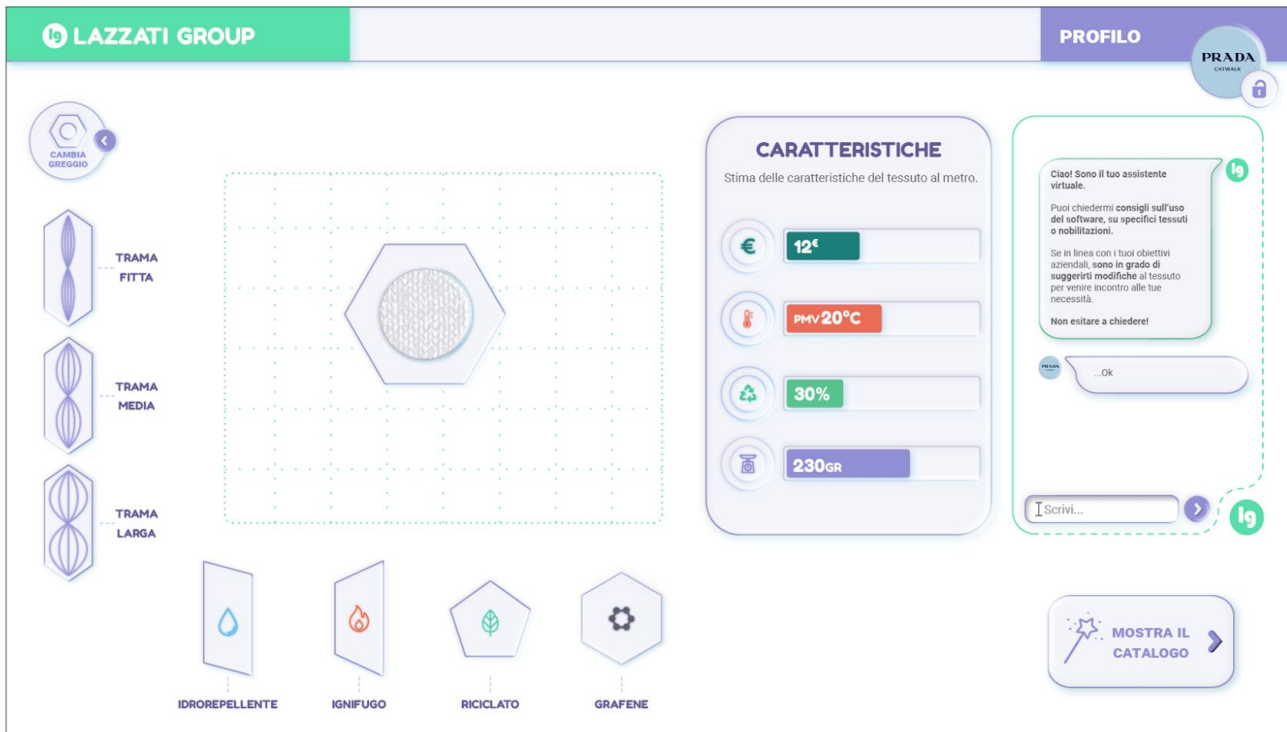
lg LAZZATI GROUP

PROFILO

PRADA
CATWALK

CAMBIA GREGGIO

TRAMA FITTA

TRAMA MEDIA

TRAMA LARGA

CARATTERISTICHE

Stima delle caratteristiche del tessuto al metro.

€ 12€

PMV 20°C

30%

230GR

IDROREPELLENTE

IGNIFUGO

RICICLATO

GRAFENE

Ciao! Sono il tuo assistente virtuale.

Puoi chiedermi consigli sull'uso del software, su specifici tessuti o nobilitazioni.

Se in linea con i tuoi obiettivi aziendali, sono in grado di suggerirti modifiche al tessuto per venire incontro alle tue necessità.

Non esitare a chiedere!

lg

PRADA

...Ok

Scrivi...

lg

MOSTRA IL CATALOGO